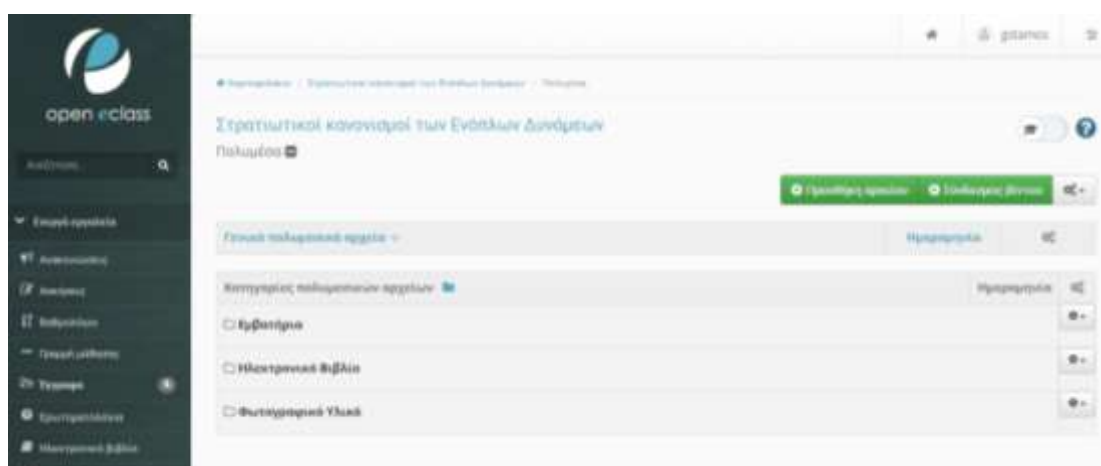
open eclass

Αναζήτηση

Επιλογή εργαλείου

Ανακοινώσεις

Ασκήσεις

Ατζέντα

Γραμμή μάθησης

Έγγραφα

Ερωτηματολόγια

Ηλεκτρονικό βιβλίο

gstamos

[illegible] / Στρατιωτικοί κανονισμοί των Ενόπλων Δυνάμεων / Πολυμέσα

Στρατιωτικοί κανονισμοί των Ενόπλων Δυνάμεων

Πολυμέσα

Προσθήκη αρχείου

Σύνδεσμος βίντεο

Γενικά πολυμεσικά αρχεία

Ημερομηνία

Κατηγορίες πολυμεσικών αρχείων

Ημερομηνία

Εμβατήρια

Ηλεκτρονικά Βιβλία

Φωτογραφικό Υλικό